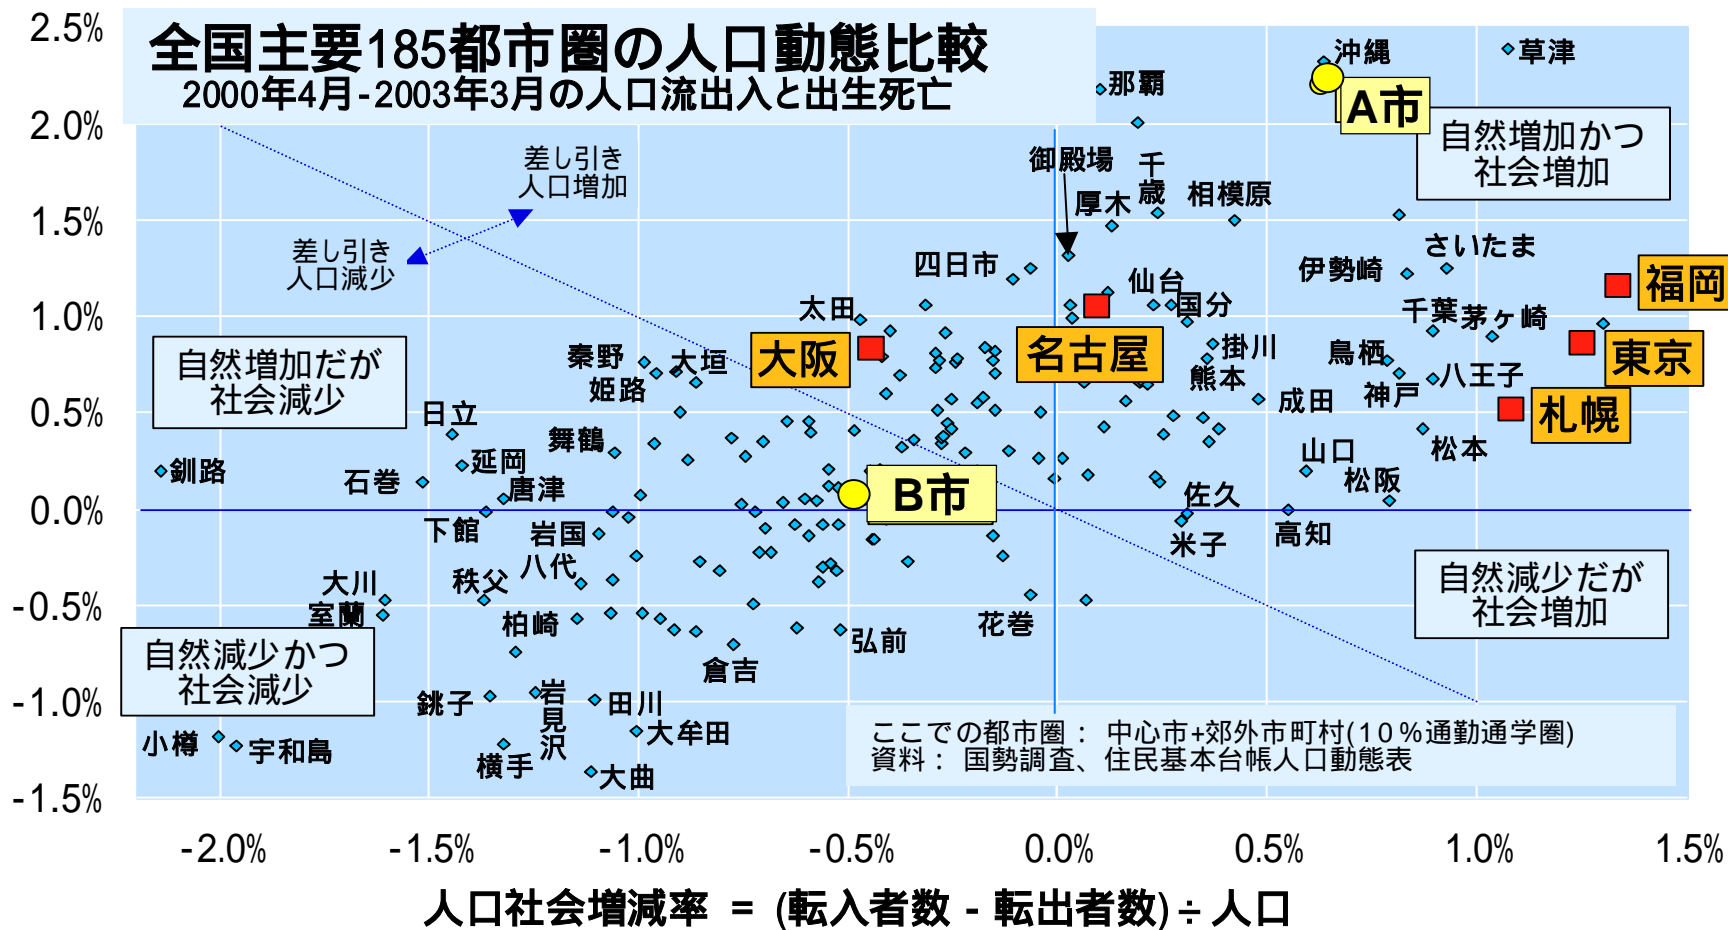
全国主要185都市圏の人口動態比較
2000年4月-2003年3月の人口流出入と出生死亡

2.5%
2.0%
1.5%
1.0%
0.5%
0.0%
-0.5%
-1.0%
-1.5%

沖縄
草津
那覇
A市
自然増加かつ社会増加
御殿場
千歳
厚木
相模原
差し引き人口増加
差し引き人口減少
さいたま
四日市
伊勢崎
仙台
国分
福岡
太田
千葉
茅ヶ崎
名古屋
東京
大阪
掛川
鳥栖
秦野
大垣
熊本
八王子
姫路
自然増加だが社会減少
成田
神戸
札幌
日立
舞鶴
山口
松本
延岡
釧路
石巻
唐津
松阪
佐久
B市
下館
岩国
米子
高知
八代
大川
秩父
自然減少だが社会増加
室蘭
柏崎
花巻
弘前
自然減少かつ社会減少
倉吉
銚子
岩見沢
田川
小樽
宇和島
横手
大牟田
大曲
ここでの都市圏： 中心市+郊外市町村(10%通勤通学圏)
資料： 国勢調査、住民基本台帳人口動態表

-2.0%
-1.5%
-1.0%
-0.5%
0.0%
0.5%
1.0%
1.5%

人口社会増減率 = (転入者数 - 転出者数) ÷ 人口